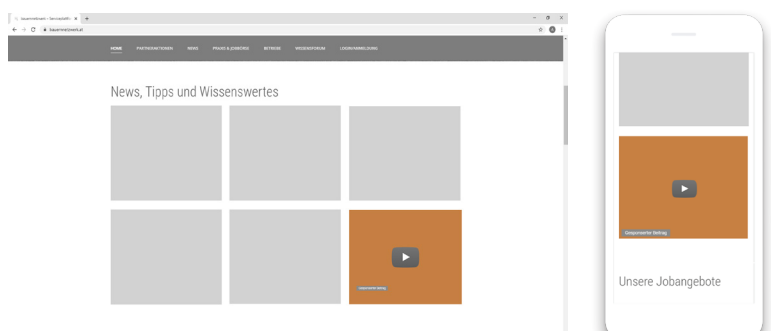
bauernmarkt.at | Serviceplattfo ×  +

bauernmarkt.at

HOME   PARTNERAKTIONEN   NEWS   PRAXIS & ZUBEHÖR   BETRIEBE   WISSENSFORUM   LOGIN/ANMELDUNG

News, Tipps und Wissenswertes

Gesponserter Beitrag

Gesponserter Beitrag

Unsere Jobangebote